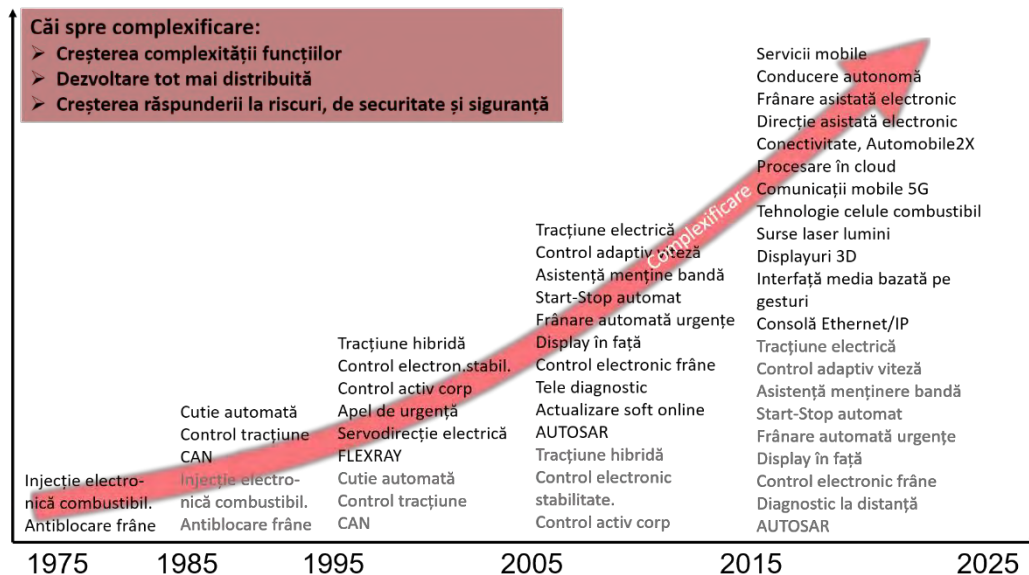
Căi spre complexificare:
➢ Creșterea complexității funcțiilor
➢ Dezvoltare tot mai distribuită
➢ Creșterea răspunderii la riscuri, de securitate și siguranță

Complexificare

Injecție electronică combustibil.
Antiblocare frâne

Cutie automată
Control tracțiune
CAN
Injecție electronică combustibil.
Antiblocare frâne

Tracțiune hibridă
Control electron.stabil.
Control activ corp
Apel de urgență
Servodirecție electrică
FLEXRAY
Cutie automată
Control tracțiune
CAN

Tracțiune electrică
Control adaptiv viteză
Asistență menține bandă
Start-Stop automat
Frânare automată urgențe
Display în față
Control electronic frâne
Tele diagnostic
Actualizare soft online
AUTOSAR
Tracțiune hibridă
Control electronic stabilitate.
Control activ corp

Servicii mobile
Conducere autonomă
Frânare asistată electronic
Direcție asistată electronic
Conectivitate, Automobile2X
Procesare în cloud
Comunicații mobile 5G
Tehnologie celule combustibil
Surse laser lumini
Displayuri 3D
Interfață media bazată pe gesturi
Consolă Ethernet/IP
Tracțiune electrică
Control adaptiv viteză
Asistență menținere bandă
Start-Stop automat
Frânare automată urgențe
Display în față
Control electronic frâne
Diagnostic la distanță
AUTOSAR

1975 1985 1995 2005 2015 2025